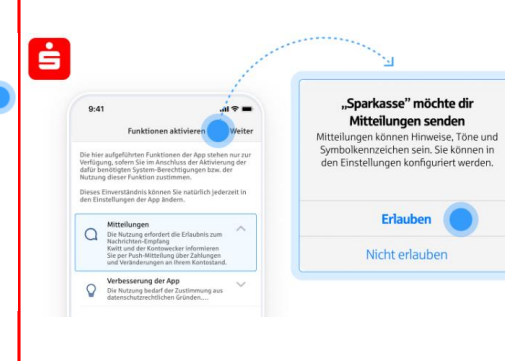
9:41

Funktionen aktivieren Weiter

Die hier aufgeführten Funktionen der App stehen nur zur Verfügung, sofern Sie im Anschluss der Aktivierung der dafür benötigten System-Berechtigungen bzw. der Nutzung dieser Funktion zustimmen.

Dieses Einverständnis können Sie natürlich jederzeit in den Einstellungen der App ändern.

Mitteilungen
Die Nutzung erfordert die Erlaubnis zum Nachrichten-Empfang
Kwitt und der Kontowecker informieren Sie per Push-Mitteilung über Zahlungen und Veränderungen an Ihrem Kontostand.

Verbesserung der App
Die Nutzung bedarf der Zustimmung aus datenschutzrechtlichen Gründen....

„Sparkasse" möchte dir Mitteilungen senden
Mitteilungen können Hinweise, Töne und Symbolkennzeichen sein. Sie können in den Einstellungen konfiguriert werden.

Erlauben

Nicht erlauben